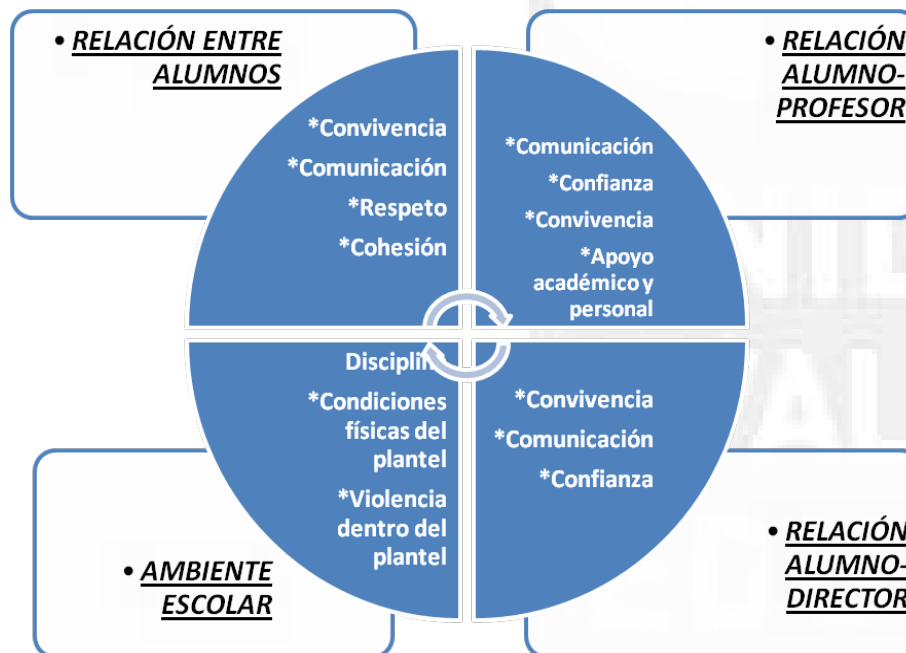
• RELACIÓN ENTRE ALUMNOS

• RELACIÓN ALUMNO-PROFESOR

*Convivencia
*Comunicación
*Respeto
*Cohesión

*Comunicación
*Confianza
*Convivencia
*Apoyo académico y personal

Disciplin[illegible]
*Condiciones físicas del plantel
*Violencia dentro del plantel

*Convivencia
*Comunicación
*Confianza

• AMBIENTE ESCOLAR

• RELACIÓN ALUMNO-DIRECTOR